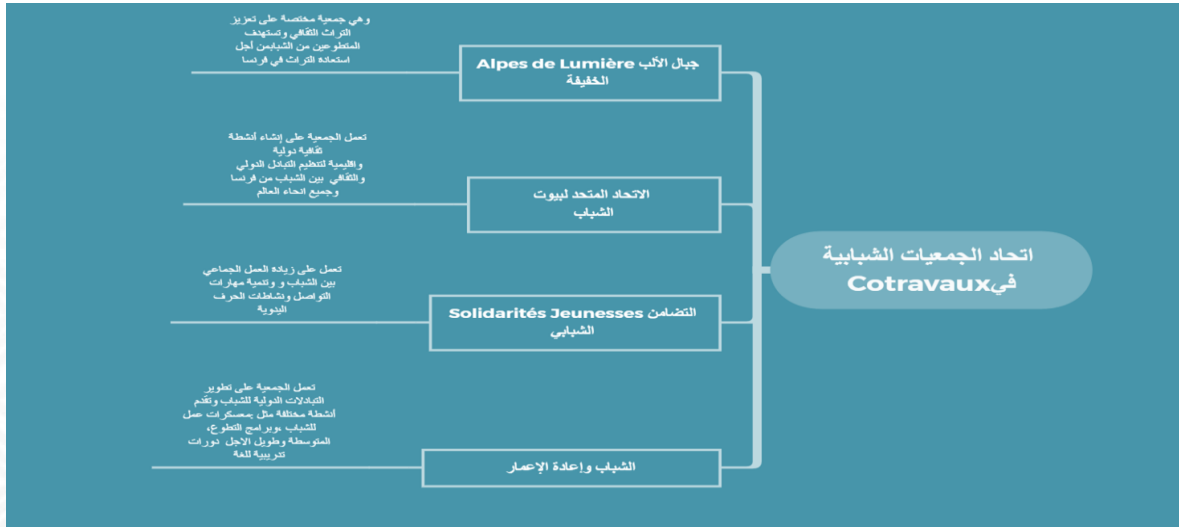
اتحاد الجمعيات الشبابية فيCotravaux

جبال الألب Alpes de Lumière الخفيفة

وهي جمعية مختصة على تعزيز التراث الثقافي وتستهدف المتطوعين من الشبابمن أجل استعادة التراث في فرنسا

الاتحاد المتحد لبيوت الشباب

تعمل الجمعية على إنشاء أنشطة ثقافية دولية والقليمية لتنظيم التبادل الدولي والثقافي بين الشباب من فرنسا وجميع انحاء العالم

التضامن Solidarités Jeunesses الشبابي

تعمل على زيادة العمل الجماعي بين الشباب و تنمية مهارات التواصل ونشاطات الحرف اليدوية

الشباب وإعادة الإعمار

تعمل الجمعية على تطوير التبادلات الدولية للشباب وتقدم أنشطة مختلفة مثل بمعسكرات عمل للشباب ،وبرامج التطوع، المتوسطة وطويل الاجل دورات تدريبية للغة